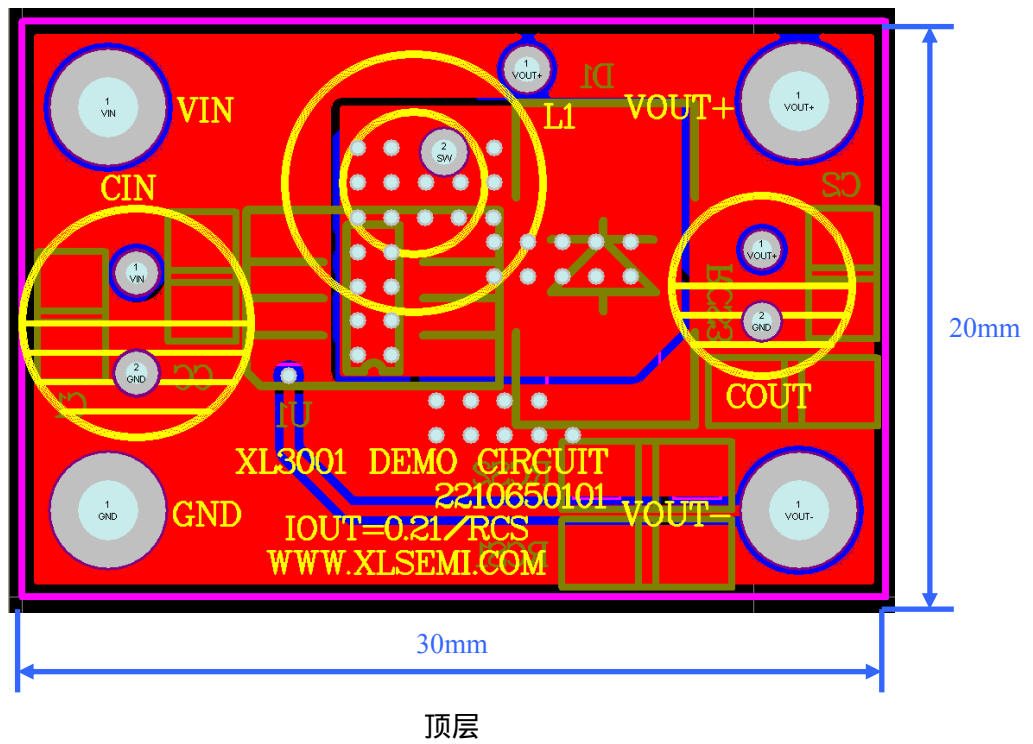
1
VIN

VIN

CIN

1
VIN

2
GND

C1

CC

1
GND

GND

1
VOUT+

D1

L1

2
SW

U1

XL3001 DEMO CIRCUIT
2210650101
IOUT=0.21/RCS
WWW.XLSEMI.COM

D2

VOUT+

1
VOUT+

C2

1
VOUT+

2
GND

EC3

COUT

VOUT-

1
VOUT-

20mm

30mm

顶层